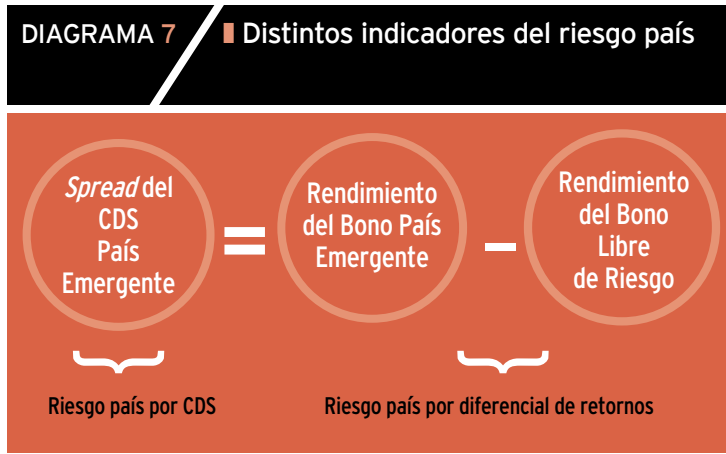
DIAGRAMA 7

Distintos indicadores del riesgo país

*Spread* del CDS País Emergente = Rendimiento del Bono País Emergente – Rendimiento del Bono Libre de Riesgo

Riesgo país por CDS

Riesgo país por diferencial de retornos